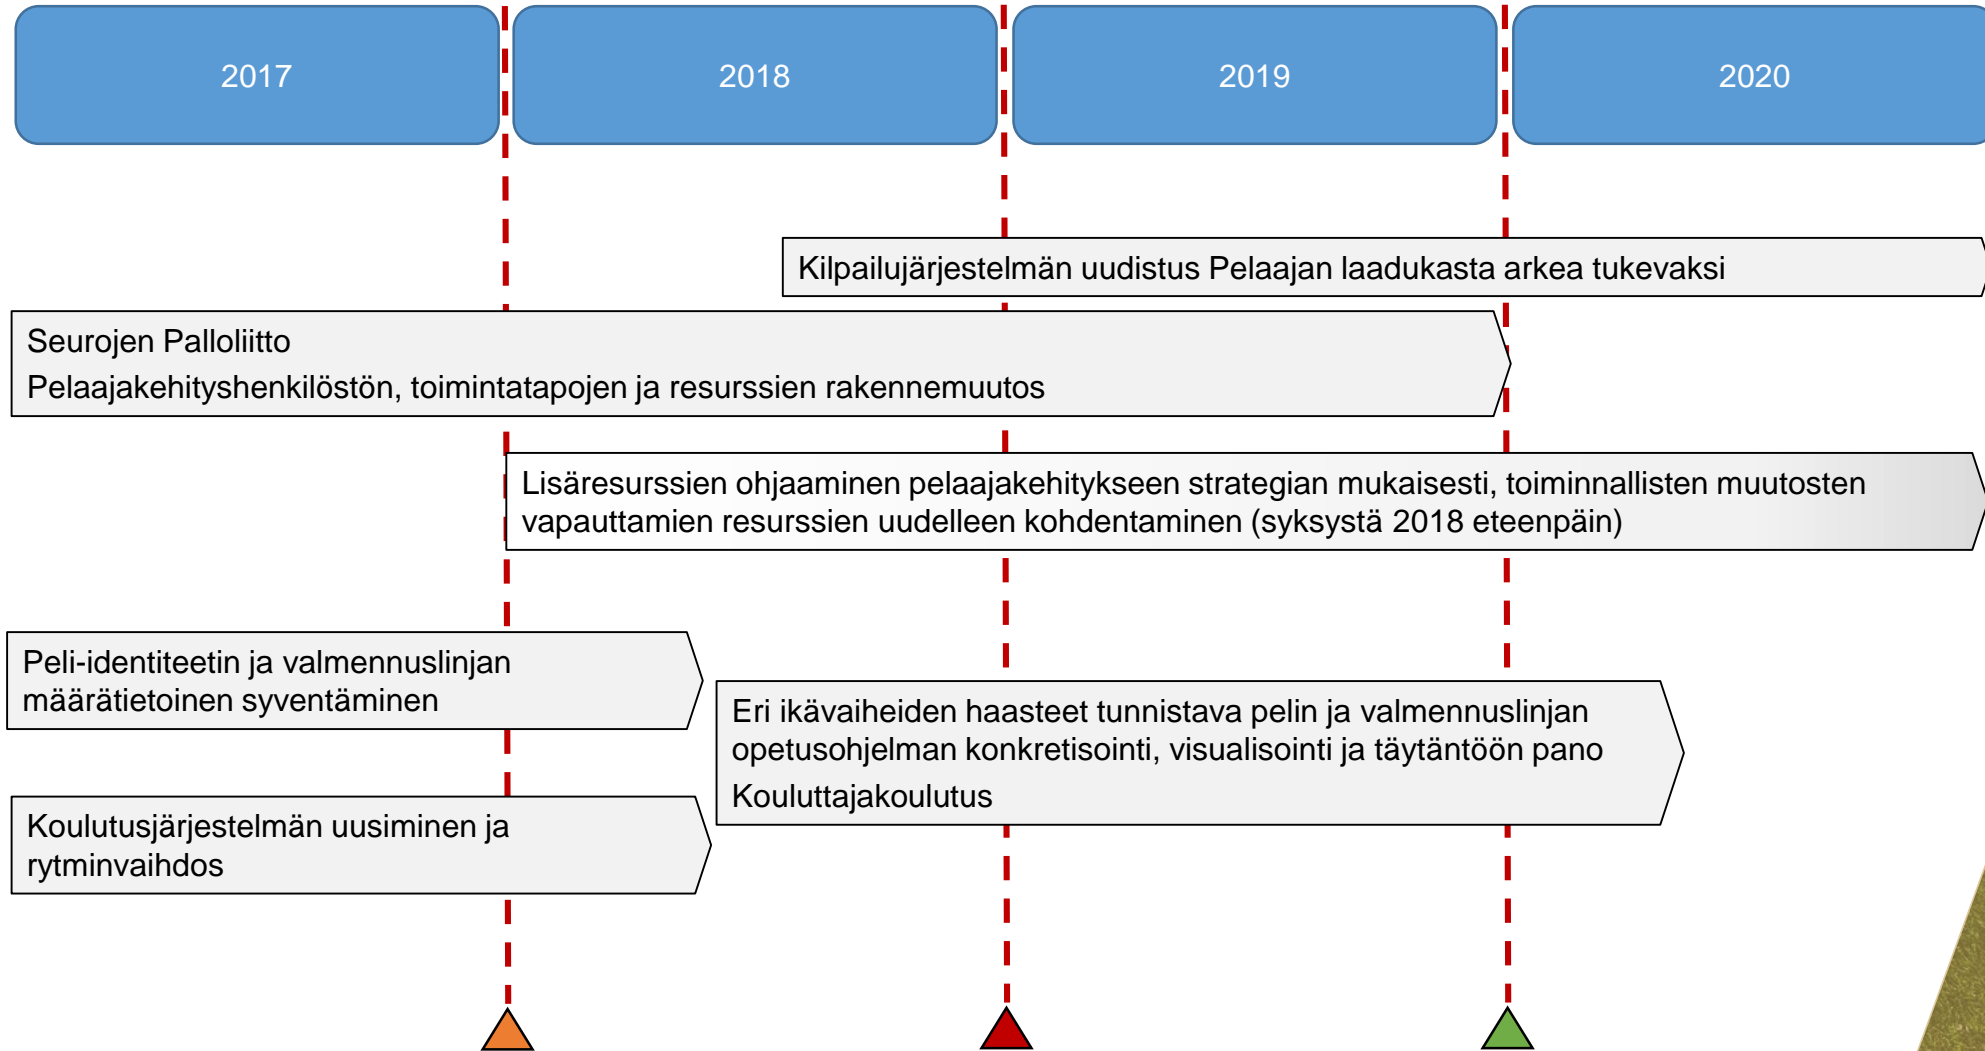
2017

2018

2019

2020

Kilpailujärjestelmän uudistus Pelaajan laadukasta arkea tukevaksi

Seurojen Palloliitto
Pelaajakehityshenkilöstön, toimintatapojen ja resurssien rakennemuutos

Lisäresurssien ohjaaminen pelaajakehitykseen strategian mukaisesti, toiminnallisten muutosten vapauttamien resurssien uudelleen kohdentaminen (syksystä 2018 eteenpäin)

Peli-identiteetin ja valmennuslinjan määrätietoinen syventäminen

Eri ikävaiheiden haasteet tunnistava pelin ja valmennuslinjan opetusohjelman konkretisointi, visualisointi ja täytäntöön pano
Kouluttajakoulutus

Koulutusjärjestelmän uusiminen ja rytminvaihdos